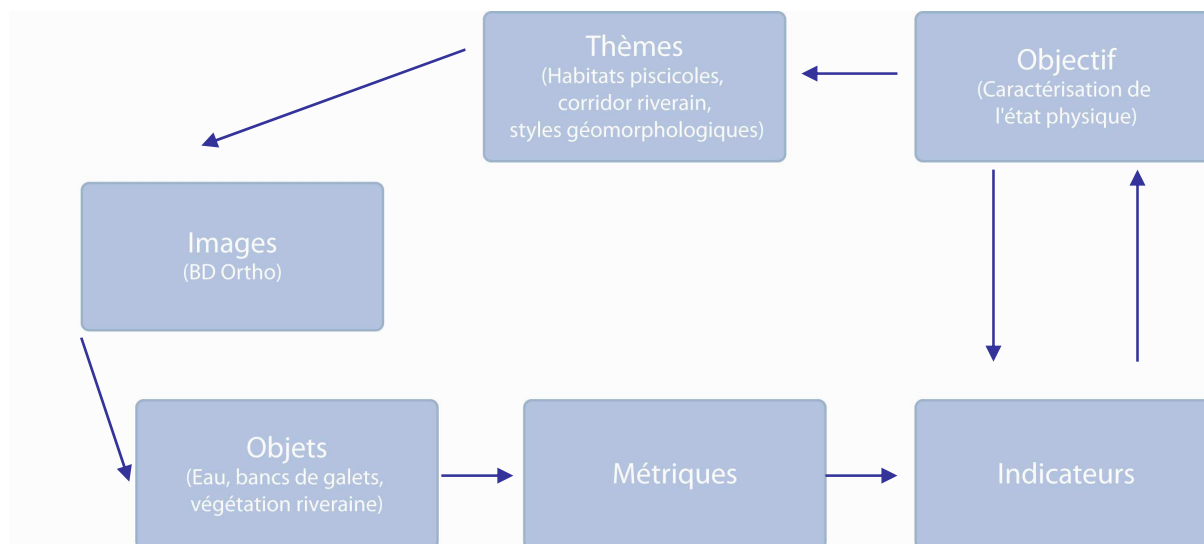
Thèmes
(Habitats piscicoles, corridor riverain, styles géomorphologiques)

Objectif
(Caractérisation de l'état physique)

Images
(BD Ortho)

Objets
(Eau, bancs de galets, végétation riveraine)

Métriques

Indicateurs